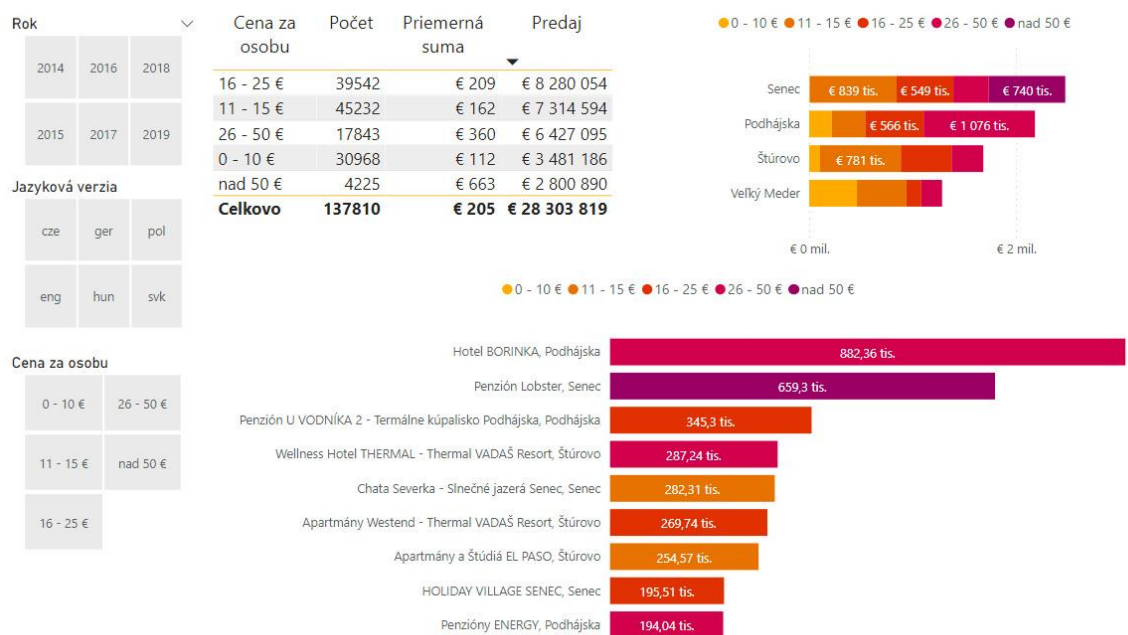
Rok

2014 2016 2018

2015 2017 2019

Jazyková verzia

cze ger pol

eng hun svk

Cena za osobu

0 - 10 € 26 - 50 €

11 - 15 € nad 50 €

16 - 25 €

| Cena za osobu | Počet | Priemerná suma | Predaj |
|---|---|---|---|
| 16 - 25 € | 39542 | € 209 | € 8 280 054 |
| 11 - 15 € | 45232 | € 162 | € 7 314 594 |
| 26 - 50 € | 17843 | € 360 | € 6 427 095 |
| 0 - 10 € | 30968 | € 112 | € 3 481 186 |
| nad 50 € | 4225 | € 663 | € 2 800 890 |
| **Celkovo** | **137810** | **€ 205** | **€ 28 303 819** |

0 - 10 € 11 - 15 € 16 - 25 € 26 - 50 € nad 50 €

Senec € 839 tis. € 549 tis. € 740 tis.
Podhájska € 566 tis. € 1 076 tis.
Štúrovo € 781 tis.
Veľký Meder

€ 0 mil. € 2 mil.

0 - 10 € 11 - 15 € 16 - 25 € 26 - 50 € nad 50 €

Hotel BORINKA, Podhájska 882,36 tis.
Penzión Lobster, Senec 659,3 tis.
Penzión U VODNÍKA 2 - Termálne kúpalisko Podhájska, Podhájska 345,3 tis.
Wellness Hotel THERMAL - Thermal VADAŠ Resort, Štúrovo 287,24 tis.
Chata Severka - Slnečné jazerá Senec, Senec 282,31 tis.
Apartmány Westend - Thermal VADAŠ Resort, Štúrovo 269,74 tis.
Apartmány a Štúdiá EL PASO, Štúrovo 254,57 tis.
HOLIDAY VILLAGE SENEC, Senec 195,51 tis.
Penzióny ENERGY, Podhájska 194,04 tis.